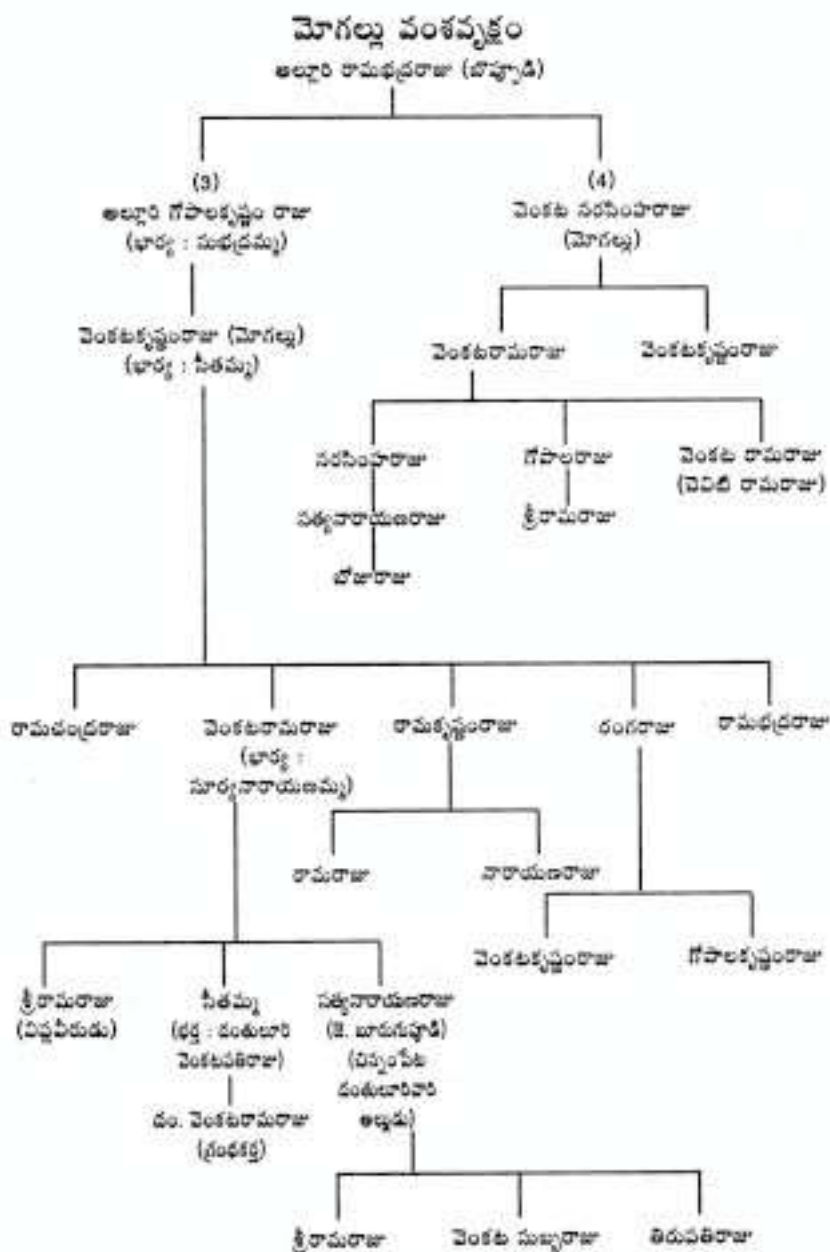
మోగల్లు వంశవృక్షం
అల్లూరి రామభద్రరాజు (బొప్పూడి)

(3)
అల్లూరి గోపాలకృష్ణం రాజు
(భార్య : సుభద్రమ్మ)

(4)
వెంకట నరసింహరాజు
(మోగల్లు)

వెంకటకృష్ణంరాజు (మోగల్లు)
(భార్య : సీతమ్మ)

వెంకటరామరాజు

వెంకటకృష్ణంరాజు

నరసింహరాజు

సత్యనారాయణరాజు

భోజరాజు

గోపాలరాజు

శ్రీరామరాజు

వెంకట రామరాజు
(పెదిటి రామరాజు)

రామచంద్రరాజు

వెంకటరామరాజు
(భార్య :
సూర్యనారాయణమ్మ)

రామకృష్ణంరాజు

రంగరాజు

రామభద్రరాజు

రామరాజు

నారాయణరాజు

వెంకటకృష్ణంరాజు

గోపాలకృష్ణంరాజు

శ్రీరామరాజు
(విప్లవీరుడు)

సీతమ్మ
(భర్త : దంతులూరి
వెంకటపతిరాజు)

డా. వెంకటరామరాజు
(గ్రంథకర్త)

సత్యనారాయణరాజు
(కె. బాదంపూడి)
(విస్సంపేట
దంతులూరివారి
అల్లుడు)

శ్రీరామరాజు

వెంకట సుబ్బరాజు

తిరుపతిరాజు